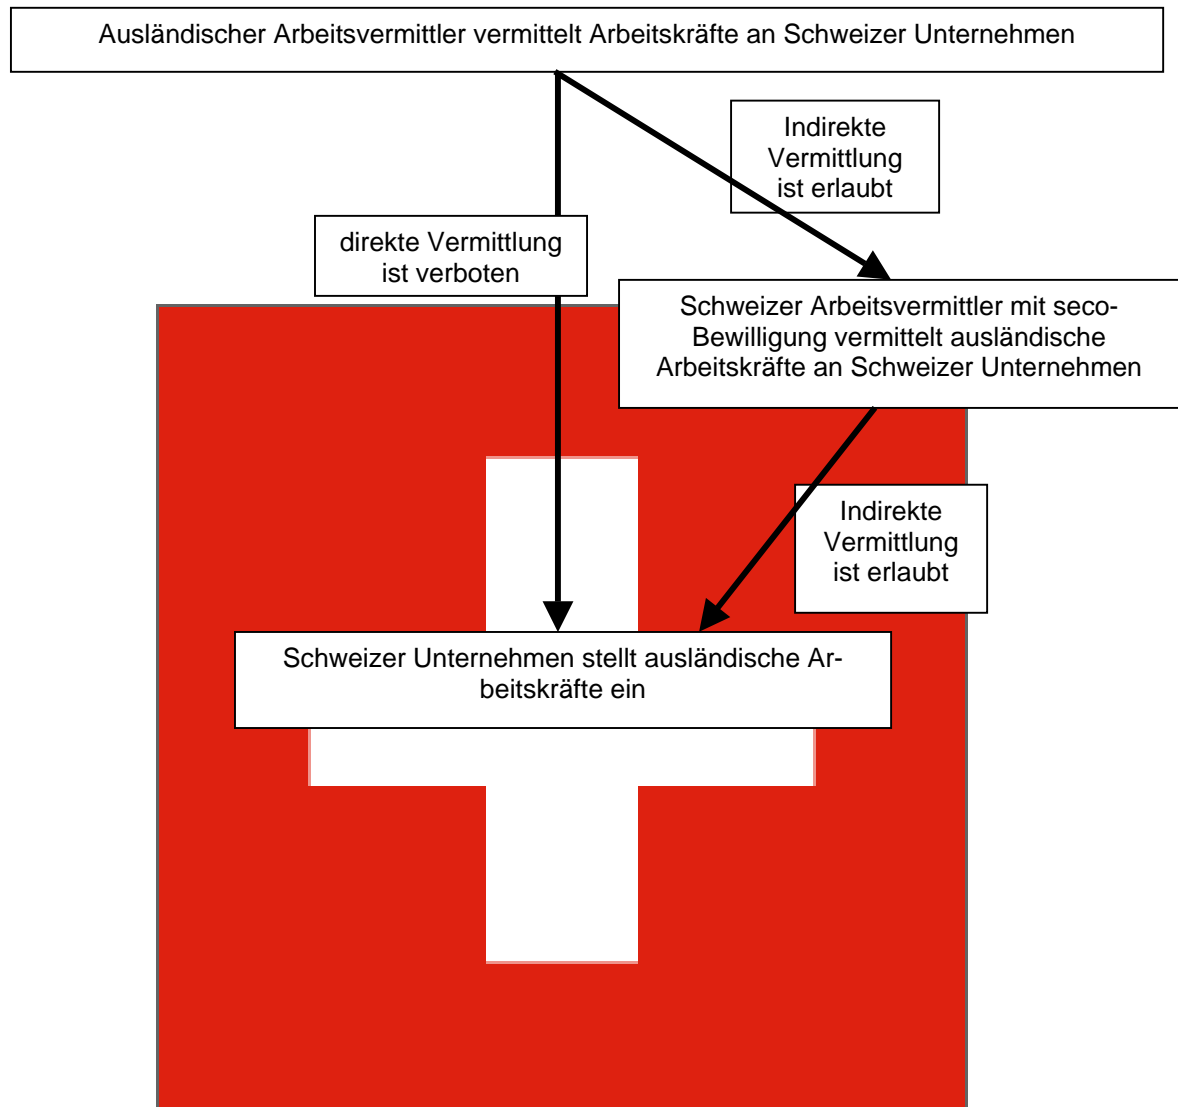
Ausländischer Arbeitsvermittler vermittelt Arbeitskräfte an Schweizer Unternehmen

Indirekte Vermittlung ist erlaubt

direkte Vermittlung ist verboten

Schweizer Arbeitsvermittler mit seco-Bewilligung vermittelt ausländische Arbeitskräfte an Schweizer Unternehmen

Indirekte Vermittlung ist erlaubt

Schweizer Unternehmen stellt ausländische Arbeitskräfte ein